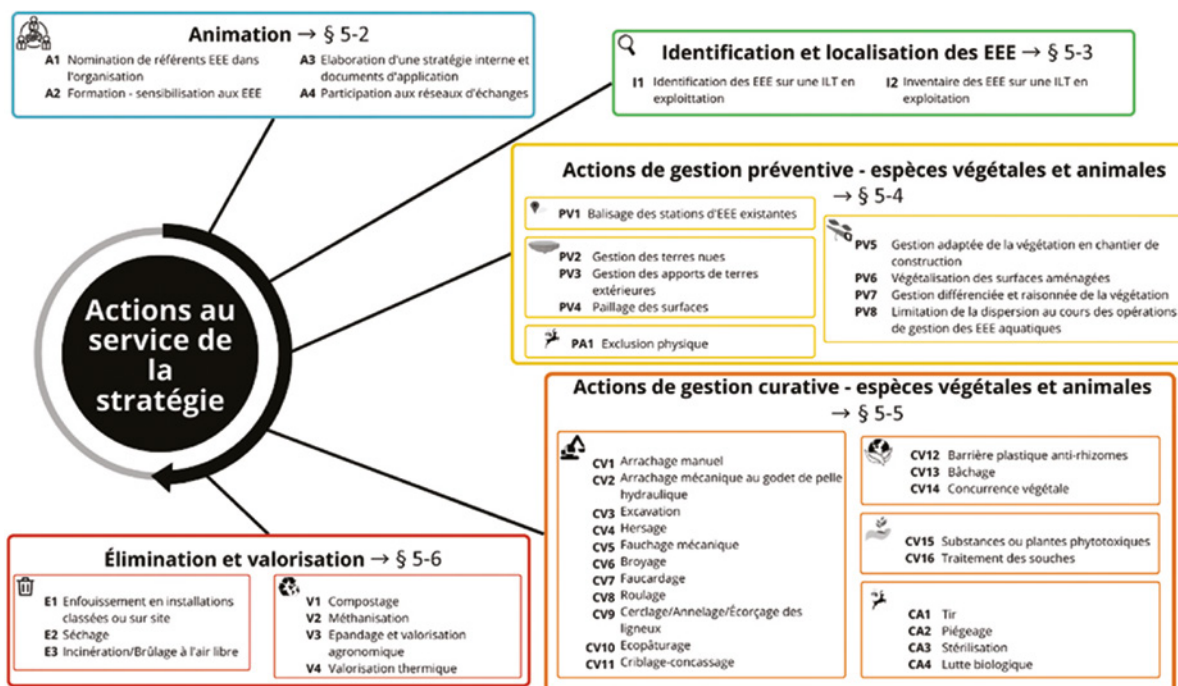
Animation → § 5-2

A1 Nomination de référents EEE dans l'organisation
A2 Formation - sensibilisation aux EEE
A3 Elaboration d'une stratégie interne et documents d'application
A4 Participation aux réseaux d'échanges

Identification et localisation des EEE → § 5-3

I1 Identification des EEE sur une ILT en exploittation
I2 Inventaire des EEE sur une ILT en exploitation

Actions de gestion préventive - espèces végétales et animales → § 5-4

PV1 Balisage des stations d'EEE existantes

PV2 Gestion des terres nues
PV3 Gestion des apports de terres extérieures
PV4 Paillage des surfaces

PA1 Exclusion physique

PV5 Gestion adaptée de la végétation en chantier de construction
PV6 Végétalisation des surfaces aménagées
PV7 Gestion différenciée et raisonnée de la végétation
PV8 Limitation de la dispersion au cours des opérations de gestion des EEE aquatiques

Actions au service de la stratégie

Actions de gestion curative - espèces végétales et animales → § 5-5

CV1 Arrachage manuel
CV2 Arrachage mécanique au godet de pelle hydraulique
CV3 Excavation
CV4 Hersage
CV5 Fauchage mécanique
CV6 Broyage
CV7 Faucardage
CV8 Roulage
CV9 Cerclage/Annelage/Écorçage des ligneux
CV10 Ecopâturage
CV11 Criblage-concassage

CV12 Barrière plastique anti-rhizomes
CV13 Bâchage
CV14 Concurrence végétale

CV15 Substances ou plantes phytotoxiques
CV16 Traitement des souches

CA1 Tir
CA2 Piégeage
CA3 Stérilisation
CA4 Lutte biologique

Élimination et valorisation → § 5-6

E1 Enfouissement en installations classées ou sur site
E2 Séchage
E3 Incinération/Brûlage à l'air libre

V1 Compostage
V2 Méthanisation
V3 Epandage et valorisation agronomique
V4 Valorisation thermique